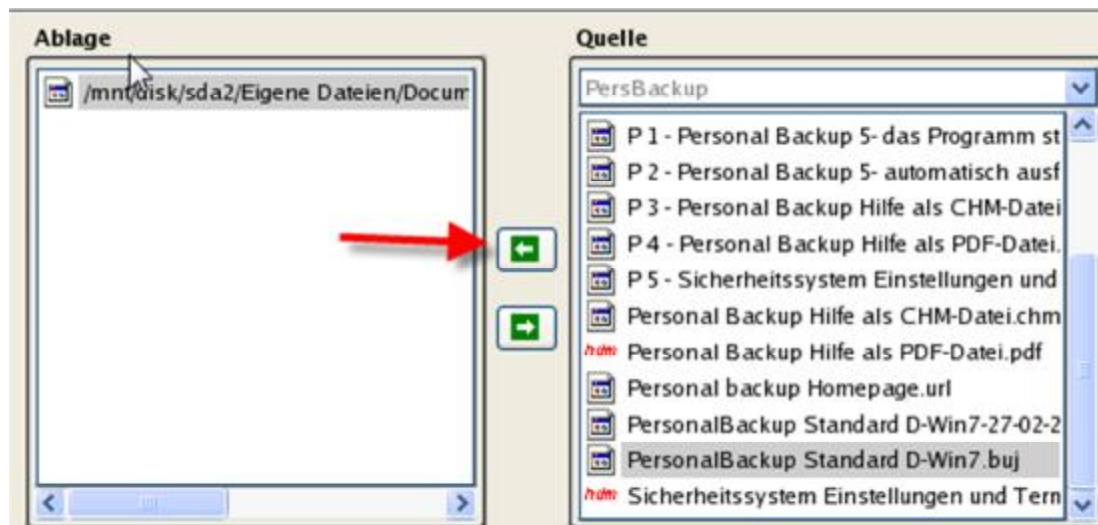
Ablage

/mnt/disk/sda2/Eigene Dateien/Docum

Quelle

PersBackup

P 1 - Personal Backup 5- das Programm st
P 2 - Personal Backup 5- automatisch ausf
P 3 - Personal Backup Hilfe als CHM-Datei
P 4 - Personal Backup Hilfe als PDF-Datei.
P 5 - Sicherheitssystem Einstellungen und
Personal Backup Hilfe als CHM-Datei.chm
Personal Backup Hilfe als PDF-Datei.pdf
Personal backup Homepage.url
PersonalBackup Standard D-Win7-27-02-2
PersonalBackup Standard D-Win7.buj
Sicherheitssystem Einstellungen und Tern